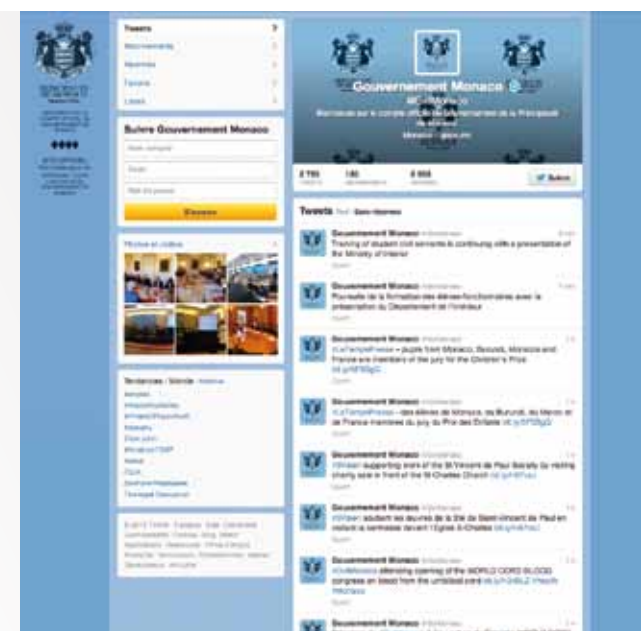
Tweets
Abonnements
Abonnés
Favoris
Listes

Suivre Gouvernement Monaco
S'inscrire

Photos et vidéos

Tendances · Monde

Gouvernement Monaco
@GvtMonaco
Bienvenue sur le compte officiel du Gouvernement de la Principauté de Monaco

Suivre

Tweets

Gouvernement Monaco
Training of student civil servants is continuing with a presentation of the Ministry of Interior

Gouvernement Monaco
Poursuite de la formation des élèves-fonctionnaires avec la présentation du Département de l'Intérieur

Gouvernement Monaco
#LeTempleProvisoire – pupils from Monaco, Burundi, Morocco and France are members of the jury for the Children's Prize

Gouvernement Monaco
#LeTempleProvisoire – des élèves de Monaco, du Burundi, du Maroc et de France membres du jury du Prix des Enfants

Gouvernement Monaco
#Stream supporting work of the St Vincent de Paul Society by visiting charity sale in front of the St Charles Church

Gouvernement Monaco
#Stream soutient les œuvres de la Sté de Saint-Vincent de Paul en visitant la kermesse devant l'Eglise St-Charles

Gouvernement Monaco
attending opening of the WORLD CORD BLOOD congress on blood from the umbilical cord